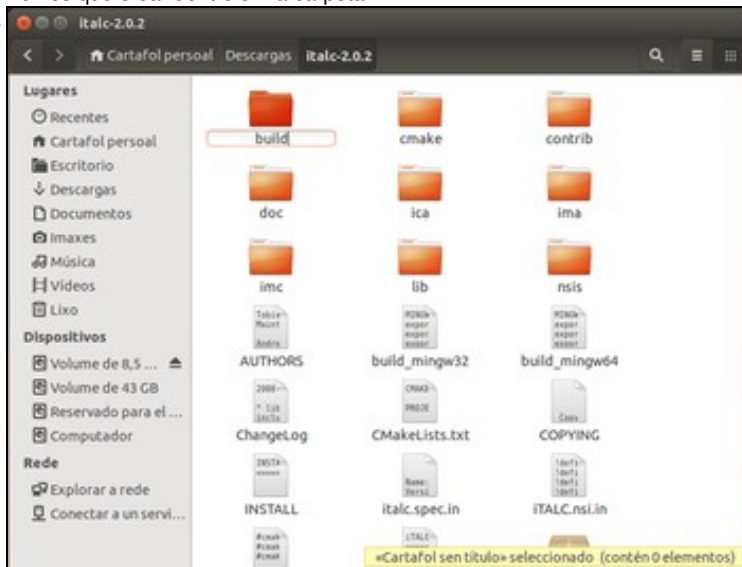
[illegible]

italc-2.0.2

Cartafol persoal Descargas italc-2.0.2

Lugares
Recentes
Cartafol persoal
Escritorio
Descargas
Documentos
Imaxes
Música
Vídeos
Lixo
Dispositivos
Volume de 8,5 ...
Volume de 43 GB
Reservado para el ...
Computador
Rede
Explorar a rede
Conectar a un servi...

build
cmake
contrib
doc
ica
ima
imc
lib
nsis
AUTHORS
build_mingw32
build_mingw64
ChangeLog
CMakeLists.txt
COPYING
INSTALL
italc.spec.in
iTALC.nsi.in

«Cartafol sen título» seleccionado (contén 0 elementos)